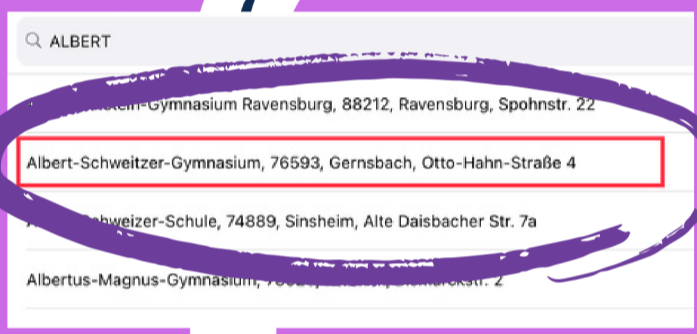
ALBERT

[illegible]-Gymnasium Ravensburg, 88212, Ravensburg, Spohnstr. 22

Albert-Schweitzer-Gymnasium, 76593, Gernsbach, Otto-Hahn-Straße 4

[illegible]chweizer-Schule, 74889, Sinsheim, Alte Daisbacher Str. 7a

Albertus-Magnus-Gymnasium, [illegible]str. 2